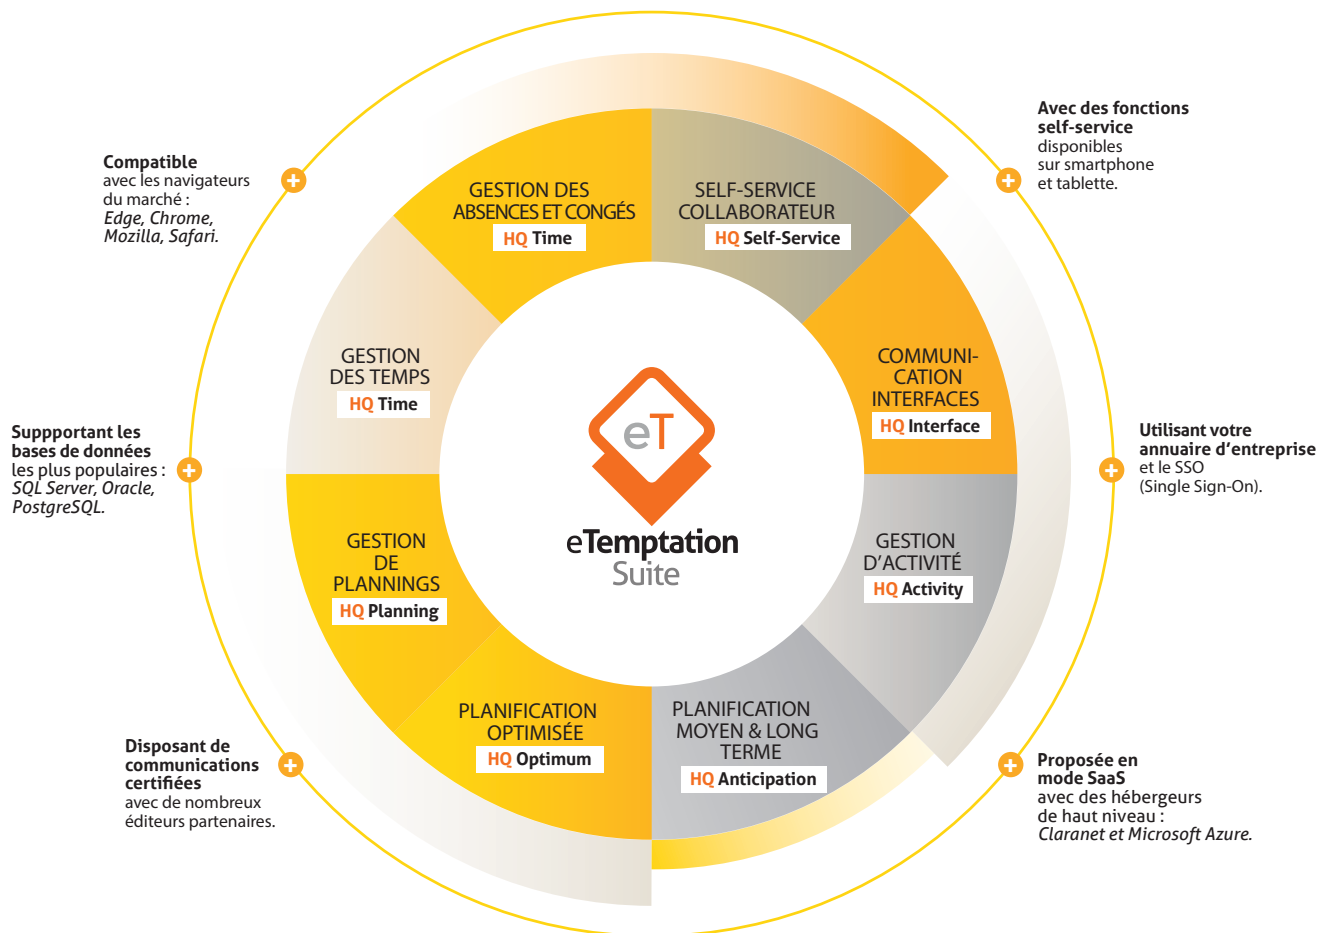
**Compatible** avec les navigateurs du marché : *Edge, Chrome, Mozilla, Safari.*

**Suppportant les bases de données** les plus populaires : *SQL Server, Oracle, PostgreSQL.*

**Disposant de communications certifiées** avec de nombreux éditeurs partenaires.

**Avec des fonctions self-service** disponibles sur smartphone et tablette.

**Utilisant votre annuaire d'entreprise** et le SSO (Single Sign-On).

**Proposée en mode SaaS** avec des hébergeurs de haut niveau : *Claranet et Microsoft Azure.*

GESTION DES ABSENCES ET CONGÉS
HQ Time

SELF-SERVICE COLLABORATEUR
HQ Self-Service

COMMUNICATION INTERFACES
HQ Interface

GESTION D'ACTIVITÉ
HQ Activity

PLANIFICATION MOYEN & LONG TERME
HQ Anticipation

PLANIFICATION OPTIMISÉE
HQ Optimum

GESTION DE PLANNINGS
HQ Planning

GESTION DES TEMPS
HQ Time

eT

eTemptation
Suite